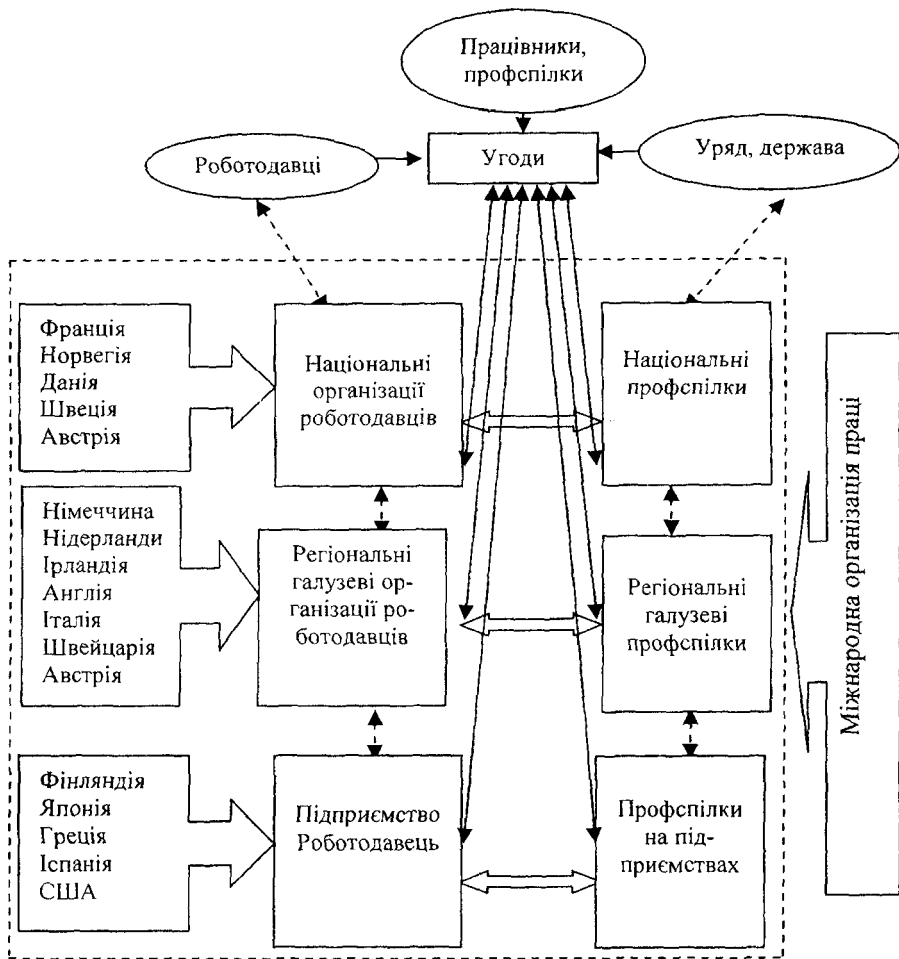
Працівники, профспілки

Роботодавці

Угоди

Уряд, держава

Франція
Норвегія
Данія
Швеція
Австрія

Національні організації роботодавців

Національні профспілки

Німеччина
Нідерланди
Ірландія
Англія
Італія
Швейцарія
Австрія

Регіональні галузеві організації роботодавців

Регіональні галузеві профспілки

Фінляндія
Японія
Греція
Іспанія
США

Підприємство Роботодавець

Профспілки на підприємствах

Міжнародна організація праці